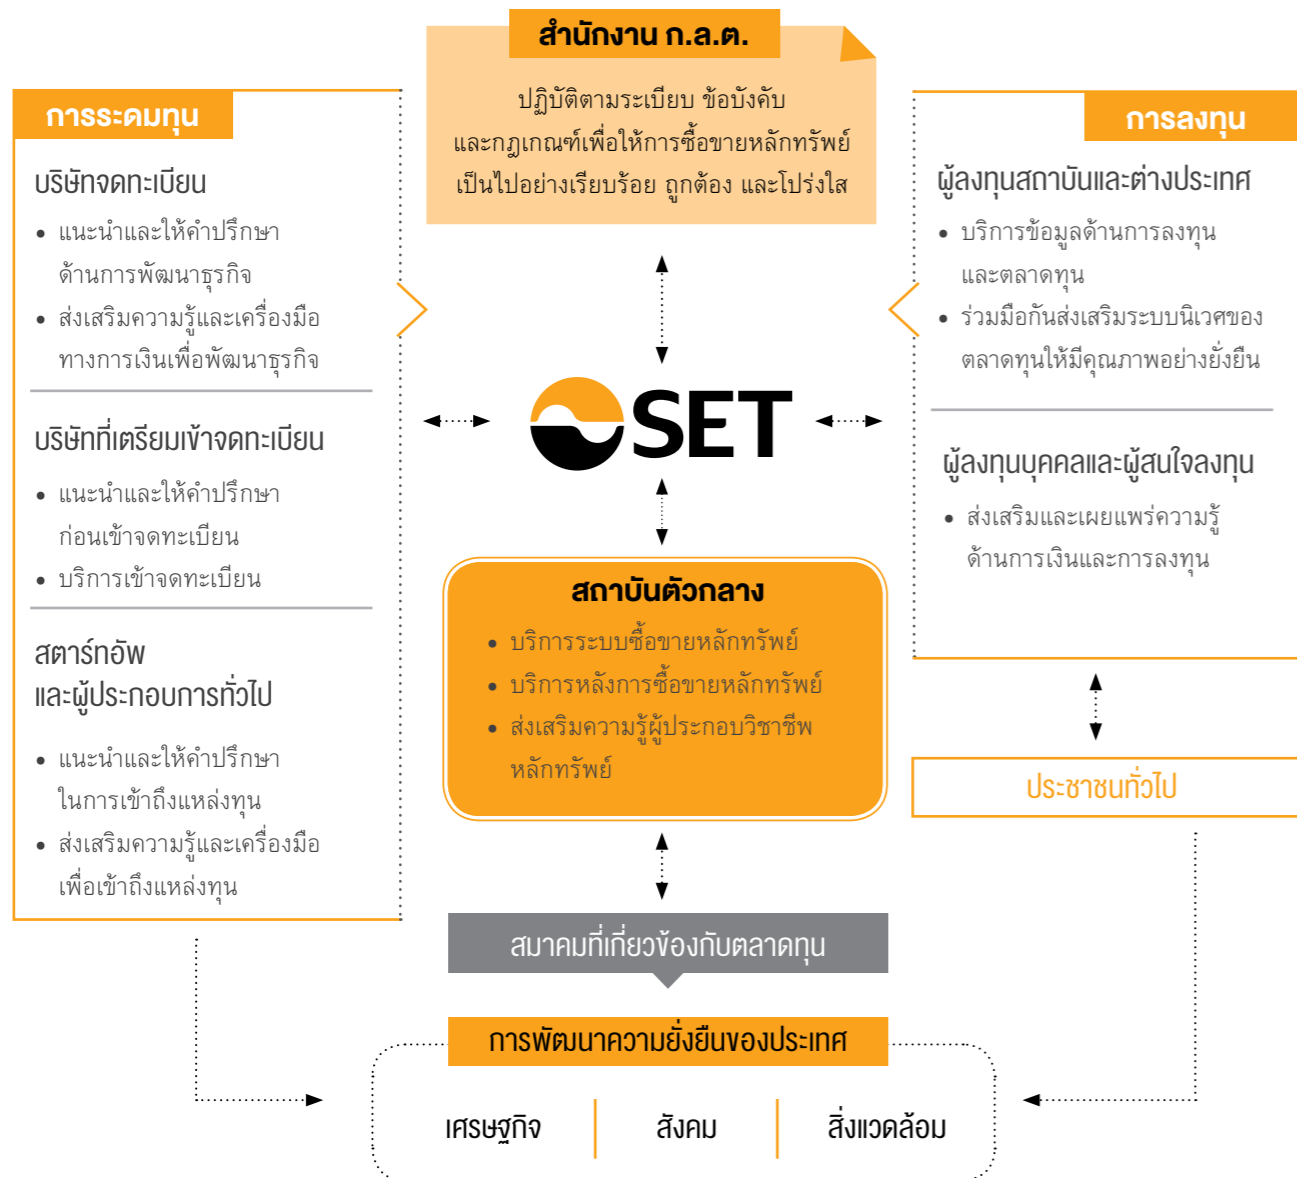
สำนักงาน ก.ล.ต.

ปฏิบัติตามระเบียบ ข้อบังคับ และกฎเกณฑ์เพื่อให้การซื้อขายหลักทรัพย์ เป็นไปอย่างเรียบร้อย ถูกต้อง และโปร่งใส

การระดมทุน

บริษัทจดทะเบียน

• แนะนำและให้คำปรึกษาด้านการพัฒนาธุรกิจ
• ส่งเสริมความรู้และเครื่องมือทางการเงินเพื่อพัฒนาธุรกิจ

บริษัทที่เตรียมเข้าจดทะเบียน

• แนะนำและให้คำปรึกษาก่อนเข้าจดทะเบียน
• บริการเข้าจดทะเบียน

สตาร์ทอัพ และผู้ประกอบการทั่วไป

• แนะนำและให้คำปรึกษาในการเข้าถึงแหล่งทุน
• ส่งเสริมความรู้และเครื่องมือเพื่อเข้าถึงแหล่งทุน

การลงทุน

ผู้ลงทุนสถาบันและต่างประเทศ

• บริการข้อมูลด้านการลงทุนและตลาดทุน
• ร่วมมือกันส่งเสริมระบบนิเวศของตลาดทุนให้มีคุณภาพอย่างยั่งยืน

ผู้ลงทุนบุคคลและผู้สนใจลงทุน

• ส่งเสริมและเผยแพร่ความรู้ด้านการเงินและการลงทุน

SET

สถาบันตัวกลาง

• บริการระบบซื้อขายหลักทรัพย์
• บริการหลังการซื้อขายหลักทรัพย์
• ส่งเสริมความรู้ผู้ประกอบวิชาชีพหลักทรัพย์

ประชาชนทั่วไป

สมาคมที่เกี่ยวข้องกับตลาดทุน

การพัฒนาความยั่งยืนของประเทศ

เศรษฐกิจ | สังคม | สิ่งแวดล้อม